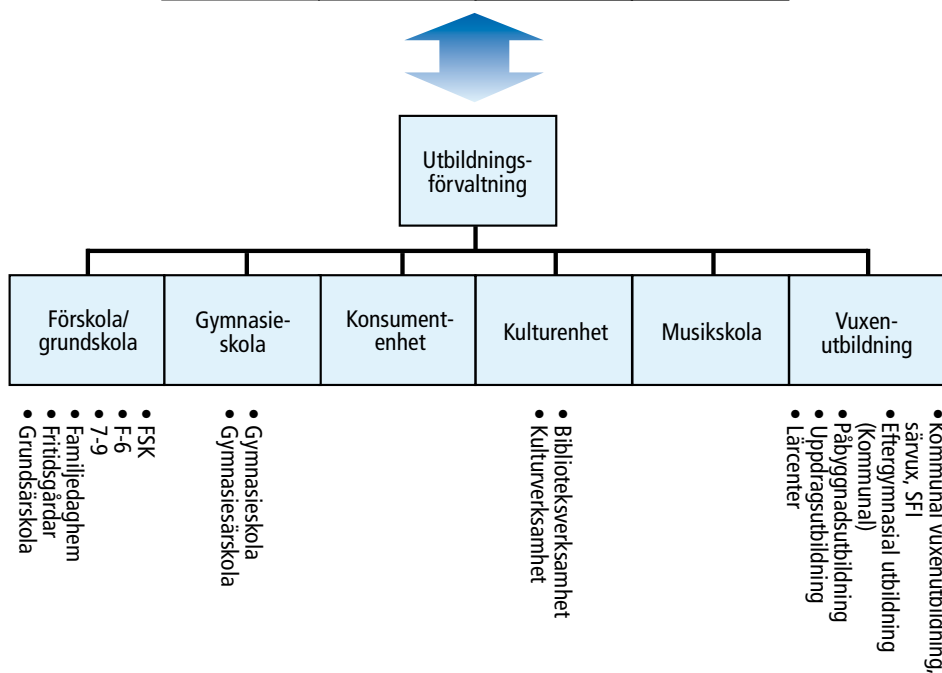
Utbildningsförvaltning

Förskola/ grundskola

Gymnasieskola

Konsumentenhet

Kulturenhet

Musikskola

Vuxenutbildning

• FSK
• F-6
• 7-9
• Familjedaghem
• Fritidsgårdar
• Grundsärskola

• Gymnasieskola
• Gymnasiesärskola

• Biblioteksverksamhet
• Kulturverksamhet

• Kommunal vuxenutbildning, särvux, SFI
• Eftergymnasial utbildning (Kommunal)
• Påbyggnadsutbildning
• Uppdragsutbildning
• Lärcenter